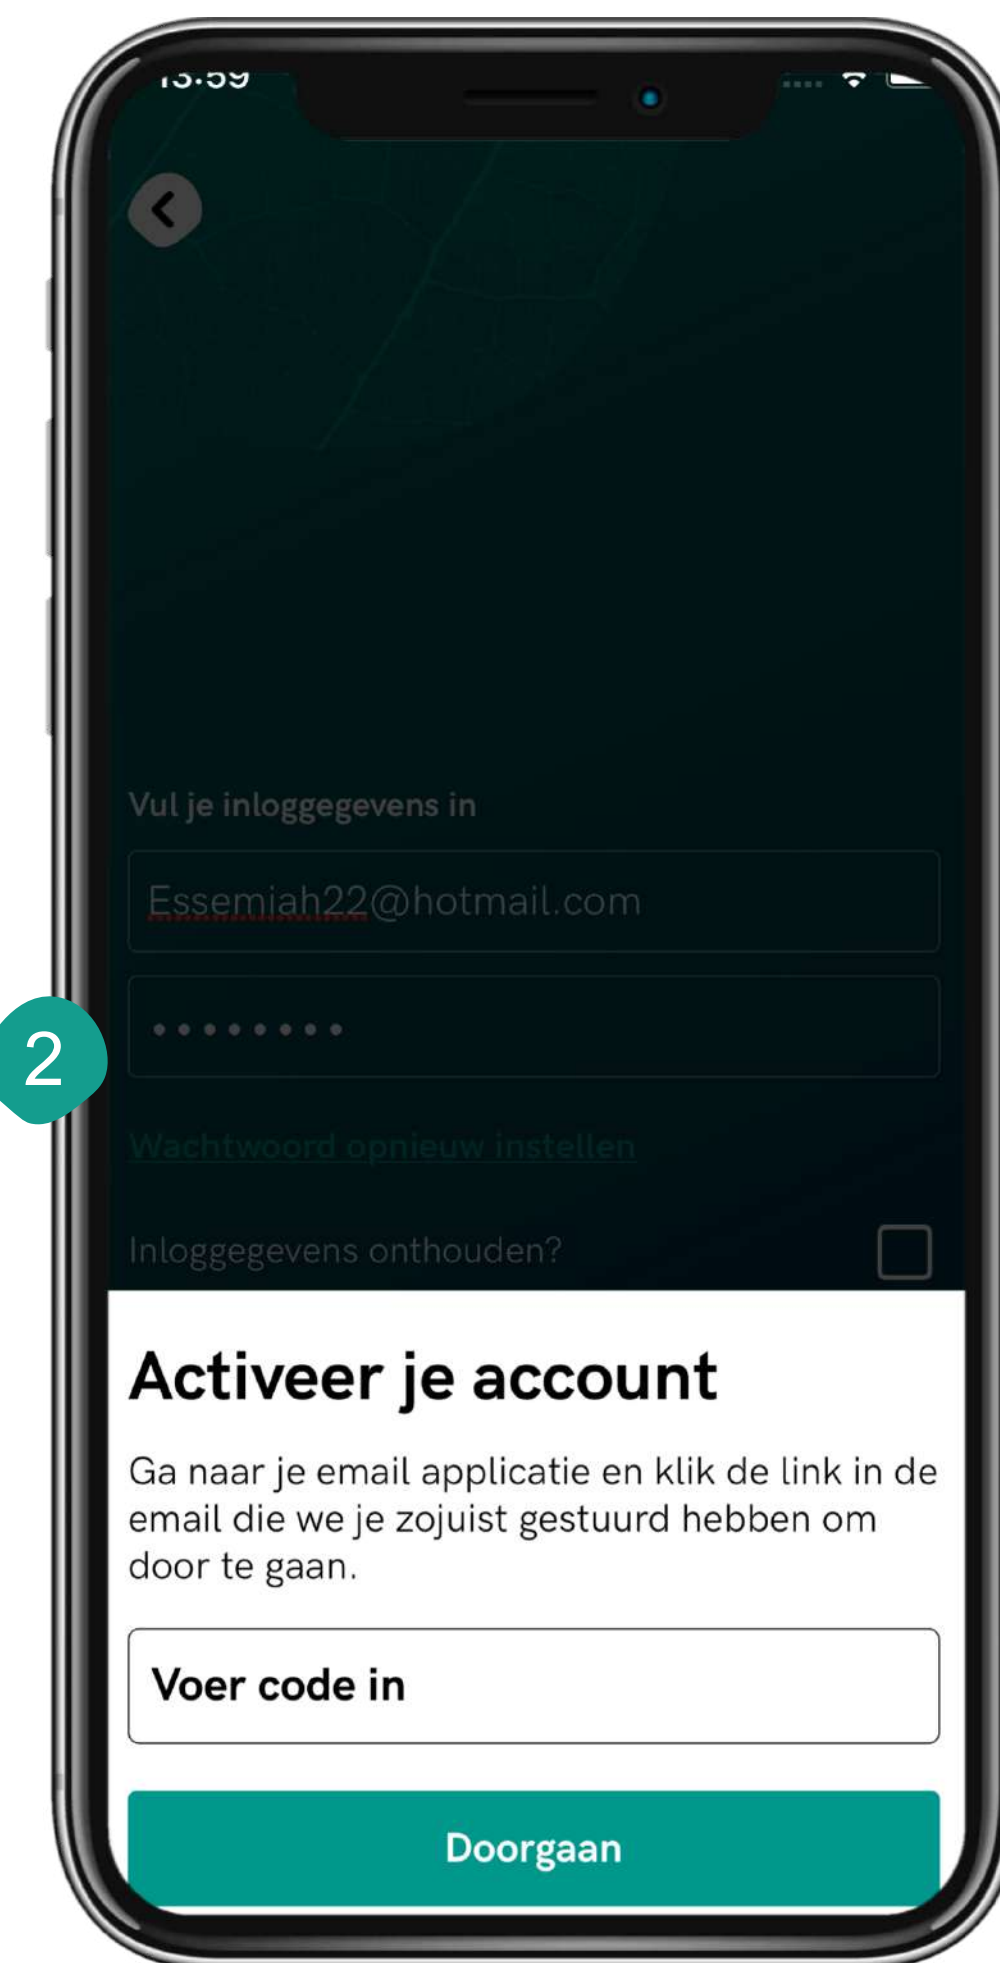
13:59

Vul je inloggegevens in

Essemiah22@hotmail.com

••••••••

2

Wachtwoord opnieuw instellen

Inloggegevens onthouden?

Activeer je account

Ga naar je email applicatie en klik de link in de email die we je zojuist gestuurd hebben om door te gaan.

Voer code in

Doorgaan